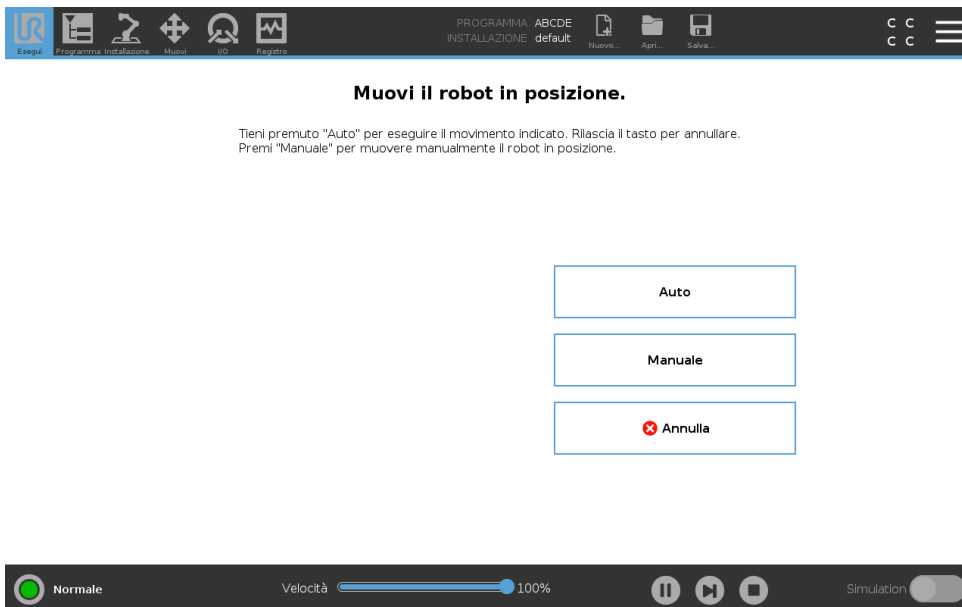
Esegui Programma Installazione Muovi I/O Registro

PROGRAMMA ABCDE
INSTALLAZIONE default

Nuovo... Apri... Salva...

C C
C C

Muovi il robot in posizione.

Tieni premuto "Auto" per eseguire il movimento indicato. Rilascia il tasto per annullare.
Premi "Manuale" per muovere manualmente il robot in posizione.

Auto

Manuale

Annulla

Normale

Velocità 100%

Simulation